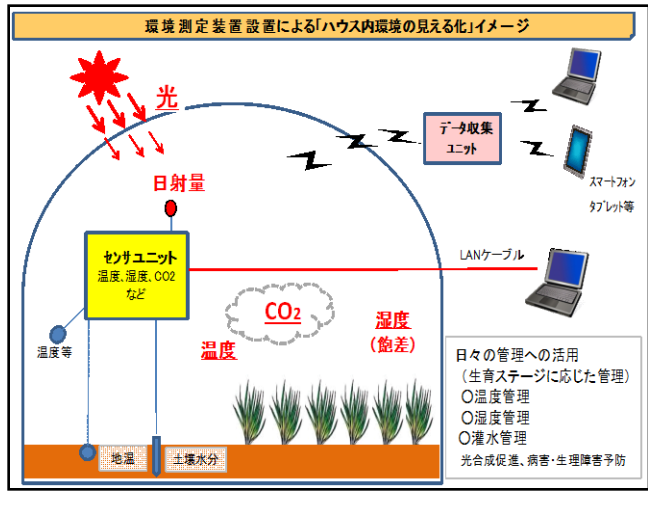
環境測定装置設置による「ハウス内環境の見える化」イメージ

光

データ収集ユニット

スマートフォン
タブレット等

日射量

センサユニット
温度、湿度、CO2など

LANケーブル

温度等

$CO_2$

湿度
(飽差)

温度

日々の管理への活用
(生育ステージに応じた管理)
○温度管理
○湿度管理
○灌水管理
光合成促進、病害・生理障害予防

地温

土壌水分